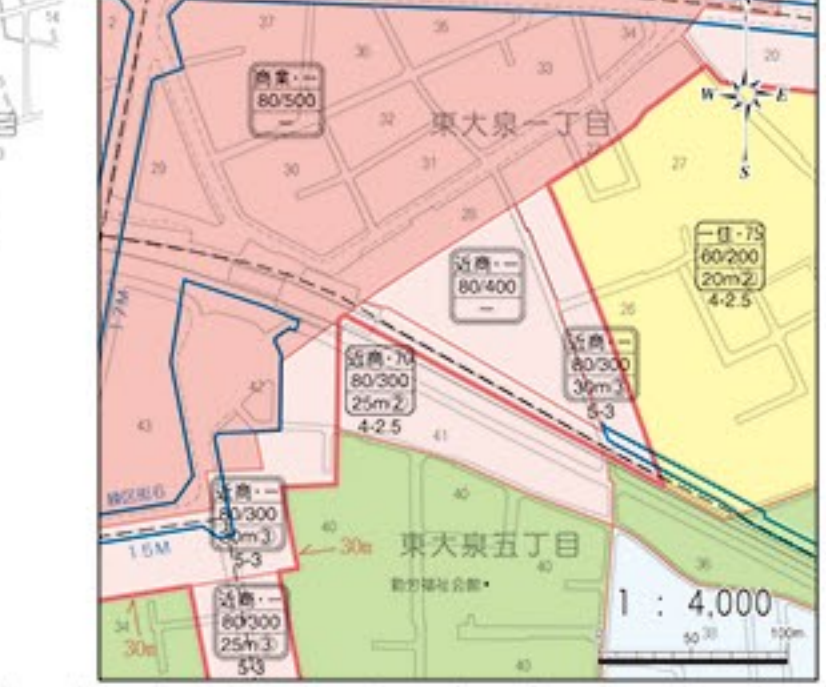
14
2
27
36
35
34
20
33
商業・—
80/500
—
32
東大泉一丁目
W
E
S
29
30
31
27
28
一住・75
60/200
20m②
4-2.5
近商・—
80/400
—
26
17M
近商・—
80/300
30m②
5-3
近商・70
80/300
25m②
4-2.5
42
43
41
40
練区道6
近商・—
80/300
30m③
5-3
30m
東大泉五丁目
40
15M
勤労福祉会館
36
近商・—
80/300
25m③
5-3
1 : 4,000
34
30m
50
30
100m
40